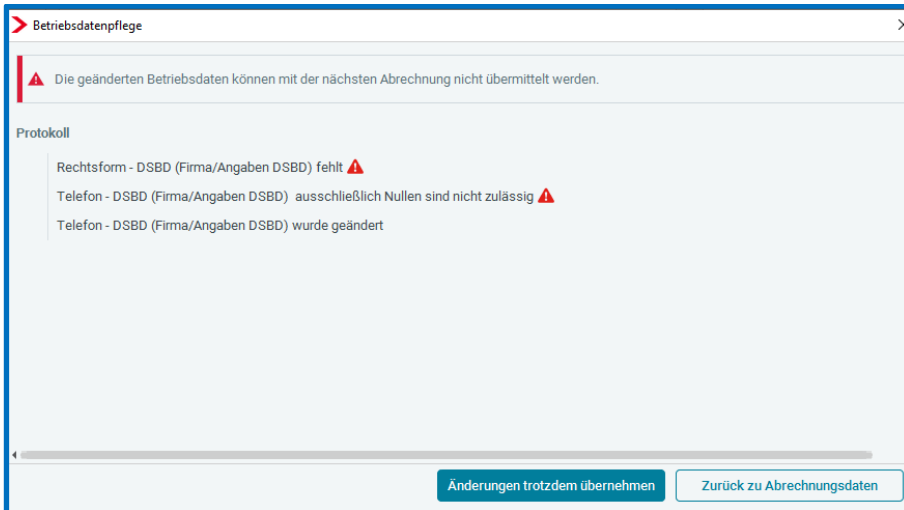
Betriebsdatenpflege

Die geänderten Betriebsdaten können mit der nächsten Abrechnung nicht übermittelt werden.

Protokoll

Rechtsform - DSBD (Firma/Angaben DSBD) fehlt

Telefon - DSBD (Firma/Angaben DSBD) ausschließlich Nullen sind nicht zulässig

Telefon - DSBD (Firma/Angaben DSBD) wurde geändert

Änderungen trotzdem übernehmen

Zurück zu Abrechnungsdaten